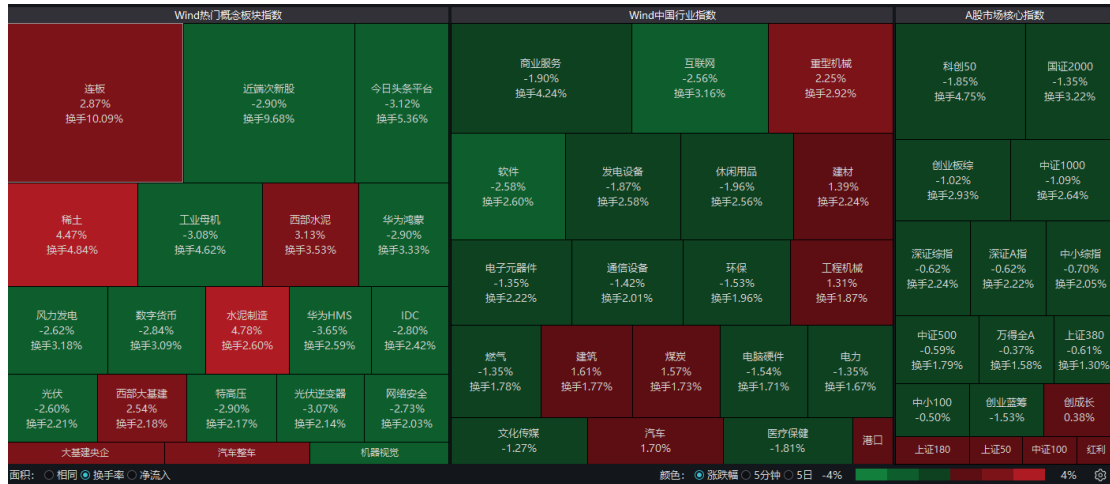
Wind热门概念板块指数

连板
2.87%
换手10.09%

近端次新股
-2.90%
换手9.68%

今日头条平台
-3.12%
换手5.36%

稀土
4.47%
换手4.84%

工业母机
-3.08%
换手4.62%

西部水泥
3.13%
换手3.53%

华为鸿蒙
-2.90%
换手3.33%

风力发电
-2.62%
换手3.18%

数字货币
-2.84%
换手3.09%

水泥制造
4.78%
换手2.60%

华为HMS
-3.65%
换手2.59%

IDC
-2.80%
换手2.42%

光伏
-2.60%
换手2.21%

西部大基建
2.54%
换手2.18%

特高压
-2.90%
换手2.17%

光伏逆变器
-3.07%
换手2.14%

网络安全
-2.73%
换手2.03%

大基建央企

汽车整车

机器视觉

Wind中国行业指数

商业服务
-1.90%
换手4.24%

互联网
-2.56%
换手3.16%

重型机械
2.25%
换手2.92%

软件
-2.58%
换手2.60%

发电设备
-1.87%
换手2.58%

休闲用品
-1.96%
换手2.56%

建材
1.39%
换手2.24%

电子元器件
-1.35%
换手2.22%

通信设备
-1.42%
换手2.01%

环保
-1.53%
换手1.96%

工程机械
1.31%
换手1.87%

燃气
-1.35%
换手1.78%

建筑
1.61%
换手1.77%

煤炭
1.57%
换手1.73%

电脑硬件
-1.54%
换手1.71%

电力
-1.35%
换手1.67%

文化传媒
-1.27%

汽车
1.70%

医疗保健
-1.81%

港口

A股市场核心指数

科创50
-1.85%
换手4.75%

国证2000
-1.35%
换手3.22%

创业板综
-1.02%
换手2.93%

中证1000
-1.09%
换手2.64%

深证综指
-0.62%
换手2.24%

深证A指
-0.62%
换手2.22%

中小综指
-0.70%
换手2.05%

中证500
-0.59%
换手1.79%

万得全A
-0.37%
换手1.58%

上证380
-0.61%
换手1.30%

中小100
-0.50%

创业蓝筹
-1.53%

创成长
0.38%

上证180

上证50

中证100

红利

面积: 相同 换手率 净流入

颜色: 涨跌幅 5分钟 5日 -4% 4%